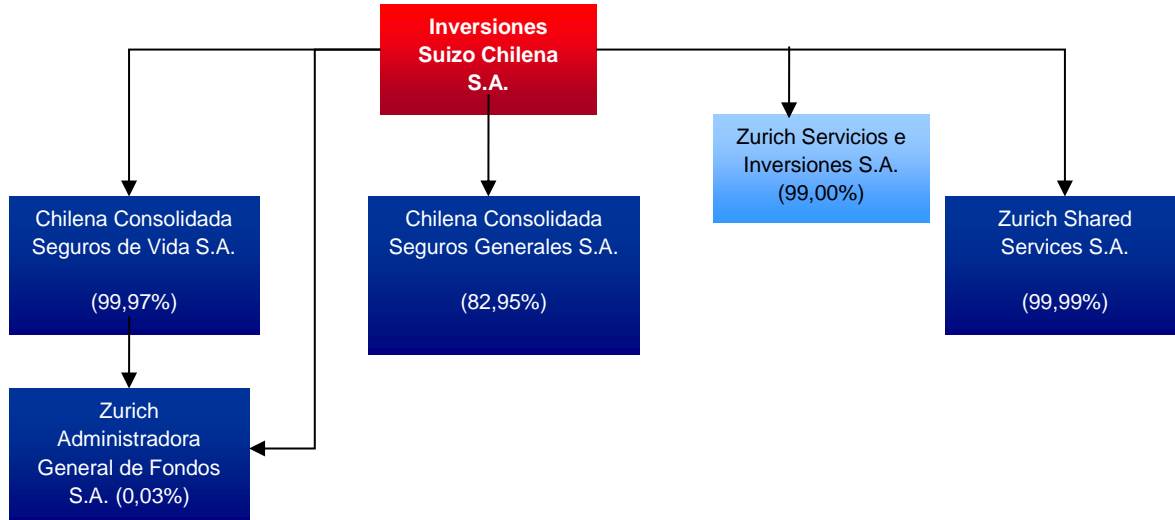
Inversiones Suizo Chilena S.A.

Chilena Consolidada Seguros de Vida S.A.

(99,97%)

Chilena Consolidada Seguros Generales S.A.

(82,95%)

Zurich Servicios e Inversiones S.A. (99,00%)

Zurich Shared Services S.A.

(99,99%)

Zurich Administradora General de Fondos S.A. (0,03%)